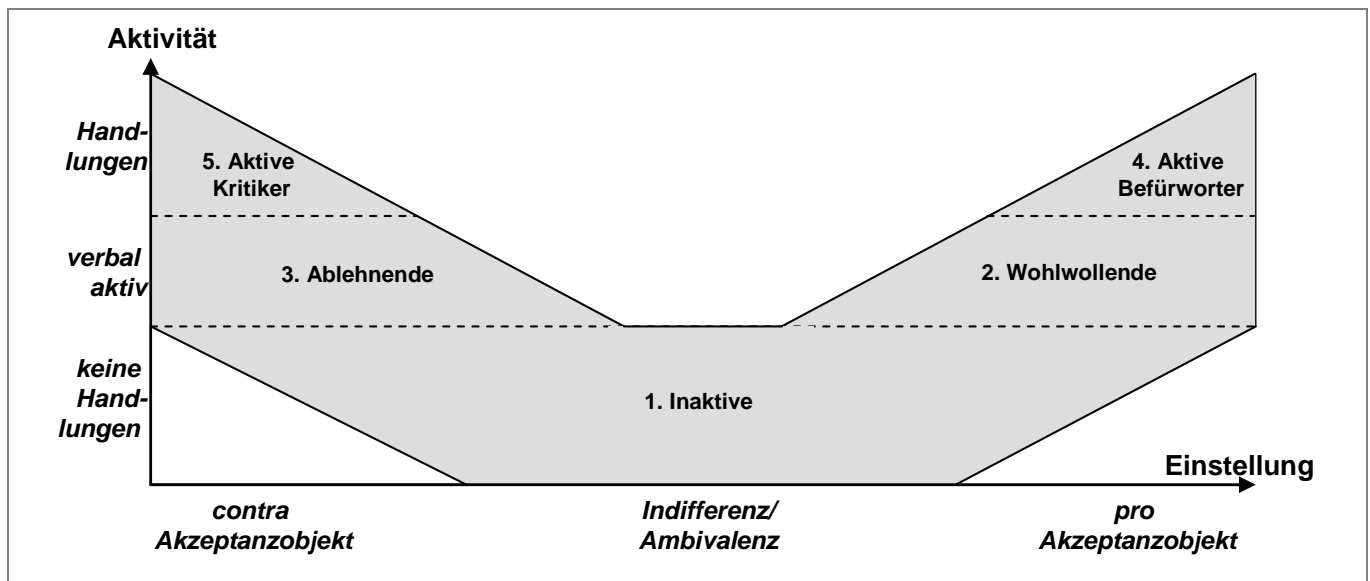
Aktivität

Handlungen

verbal aktiv

keine Handlungen

5. Aktive Kritiker

3. Ablehnende

4. Aktive Befürworter

2. Wohlwollende

1. Inaktive

Einstellung

contra Akzeptanzobjekt

Indifferenz/ Ambivalenz

pro Akzeptanzobjekt